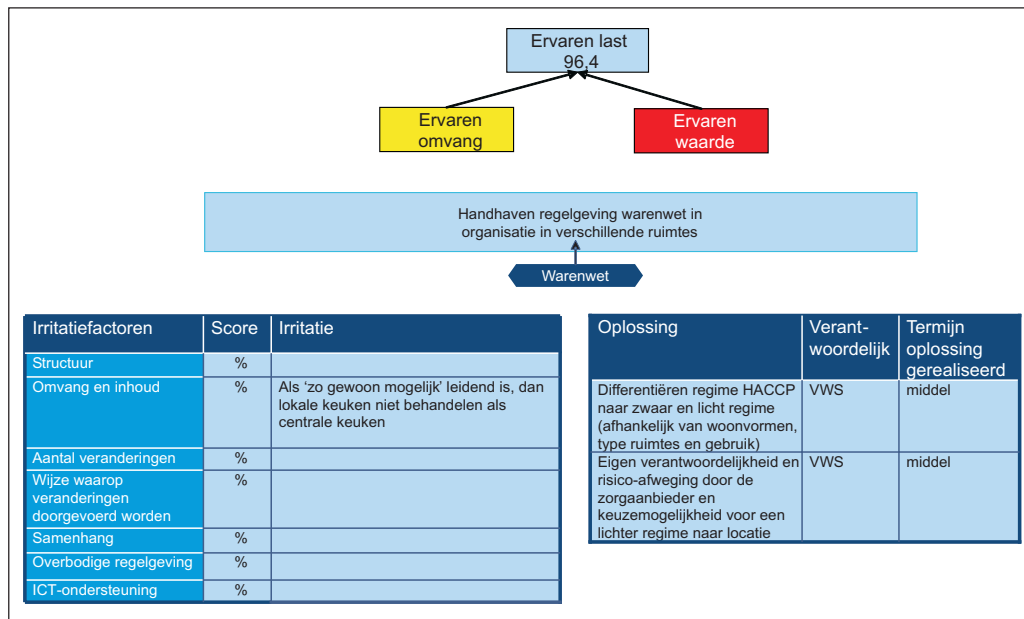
Ervaren last
96,4

Ervaren omvang

Ervaren waarde

Handhaven regelgeving warenwet in organisatie in verschillende ruimtes

Warenwet

| Irritatiefactoren | Score | Irritatie |
|---|---|---|
| Structuur | % | |
| Omvang en inhoud | % | Als 'zo gewoon mogelijk' leidend is, dan lokale keuken niet behandelen als centrale keuken |
| Aantal veranderingen | % | |
| Wijze waarop veranderingen doorgevoerd worden | % | |
| Samenhang | % | |
| Overbodige regelgeving | % | |
| ICT-ondersteuning | % | |

| Oplossing | Verant-woordelijk | Termijn oplossing gerealiseerd |
|---|---|---|
| Differentiëren regime HACCP naar zwaar en licht regime (afhankelijk van woonvormen, type ruimtes en gebruik) | VWS | middel |
| Eigen verantwoordelijkheid en risico-afweging door de zorgaanbieder en keuzemogelijkheid voor een lichter regime naar locatie | VWS | middel |